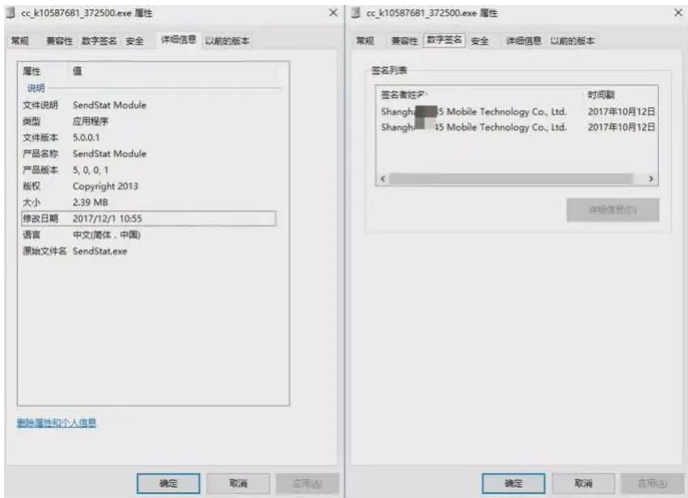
cc_k10587681_372500.exe 属性 ×

常规 兼容性 数字签名 安全 详细信息 以前的版本

| 属性 | 值 |
|---|---|
| 说明 | |
| 文件说明 | SendStat Module |
| 类型 | 应用程序 |
| 文件版本 | 5.0.0.1 |
| 产品名称 | SendStat Module |
| 产品版本 | 5, 0, 0, 1 |
| 版权 | Copyright 2013 |
| 大小 | 2.39 MB |
| 修改日期 | 2017/12/1 10:55 |
| 语言 | 中文(简体，中国) |
| 原始文件名 | SendStat.exe |

删除属性和个人信息

确定 取消 应用(A)

cc_k10587681_372500.exe 属性 ×

常规 兼容性 数字签名 安全 详细信息 以前的版本

签名列表

| 签名者姓名: | 时间戳 |
|---|---|
| Shangh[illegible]5 Mobile Technology Co., Ltd. | 2017年10月12日 |
| Shangh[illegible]45 Mobile Technology Co., Ltd. | 2017年10月12日 |

详细信息(D)

确定 取消 应用(A)